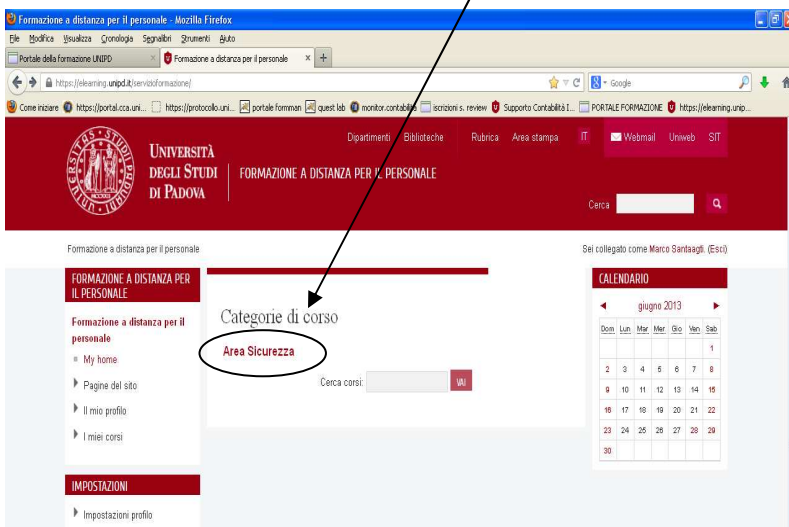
Formazione a distanza per il personale - Mozilla Firefox

File Modifica Visualizza Cronologia Segnalibri Strumenti Aiuto

Portale della formazione UNIPD | Formazione a distanza per il personale | +

https://elearning.unipd.it/servizioformazione/

Google

Come iniziare | https://portal.cca.uni... | https://protocollo.uni... | portale formman | quest lab | monitor.contabilita | iscrizioni s. review | Supporto Contabilità I... | PORTALE FORMAZIONE | https://elearning.unip...

Dipartimenti | Biblioteche | Rubrica | Area stampa | IT | Webmail | Uniweb | SIT

UNIVERSITÀ DEGLI STUDI DI PADOVA | FORMAZIONE A DISTANZA PER IL PERSONALE

Cerca

Formazione a distanza per il personale

Sei collegato come Marco Santaagti. (Esci)

FORMAZIONE A DISTANZA PER IL PERSONALE

Formazione a distanza per il personale

My home

Pagine del sito

Il mio profilo

I miei corsi

IMPOSTAZIONI

Impostazioni profilo

Categorie di corso

Area Sicurezza

Cerca corsi: VAI

CALENDARIO

giugno 2013

| Dom | Lun | Mar | Mer | Gio | Ven | Sab |
|---|---|---|---|---|---|---|
| | | | | | | 1 |
| 2 | 3 | 4 | 5 | 6 | 7 | 8 |
| 9 | 10 | 11 | 12 | 13 | 14 | 15 |
| 16 | 17 | 18 | 19 | 20 | 21 | 22 |
| 23 | 24 | 25 | 26 | 27 | 28 | 29 |
| 30 | | | | | | |